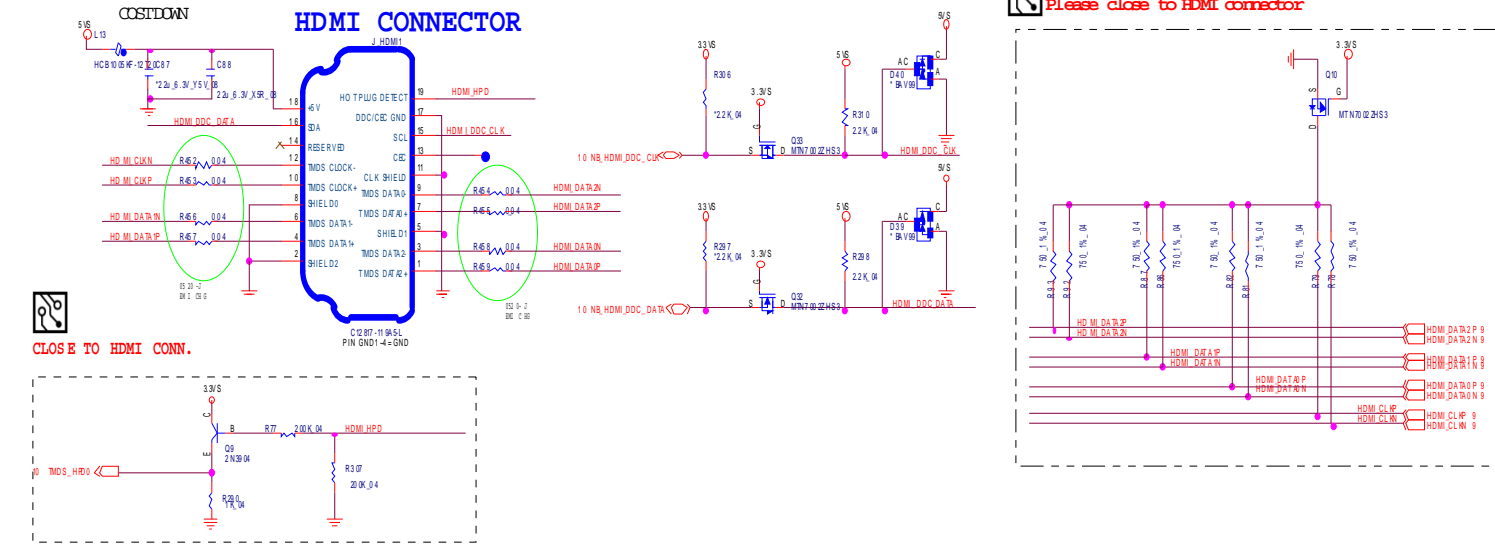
COSTDOWN
HDMI CONNECTOR
Please close to HDMI connector

5VS
L13
HCB1005KF-121T
C87
C88
*22u_6.3V_Y5V_08
22u_6.3V_X5R_08
J_HDMI1
HDMI_DDC_DATA
HDMI_CLKN
HDMI_CLKP
HDMI_DATA1N
HDMI_DATA1P
R452 0_04
R453 0_04
R456 0_04
R457 0_04
18 +5V
16 SDA
14 RESERVED
12 TMDS CLOCK-
10 TMDS CLOCK+
8 SHIELD0
6 TMDS DATA1-
4 TMDS DATA1+
2 SHIELD2
19 HOTPLUG DETECT
17 DDC/CEC GND
15 SCL
13 CEC
11 CLK SHIELD
9 TMDS DATA0-
7 TMDS DATA0+
5 SHIELD1
3 TMDS DATA2-
1 TMDS DATA2+
HDMI_HPD
HDMI_DDC_CLK
R454 0_04
R455 0_04
R458 0_04
R459 0_04
HDMI_DATA2N
HDMI_DATA2P
HDMI_DATA0N
HDMI_DATA0P
C12817-119A5-L
PIN GND1-4=GND

CLOSE TO HDMI CONN.

3.3VS
Q9
2N3904
R77 200K_04
HDMI_HPD
R307
200K_04
TMDS_HPD0
R290
1K_04

3.3VS
R306
*2.2K_04
3.3VS
Q33
MTN7002ZHS3
10 NB_HDMI_DDC_CLK
5VS
R310
2.2K_04
9VS
D40
*BAV99
HDMI_DDC_CLK
3.3VS
R297
*2.2K_04
3.3VS
Q32
MTN7002ZHS3
10 NB_HDMI_DDC_DATA
5VS
R298
2.2K_04
9VS
D39
*BAV99
HDMI_DDC_DATA

3.3VS
Q10
MTN7002ZHS3
750_1%_04
R93
R92
R87
R86
R82
R81
R79
R78
HDMI_DATA2P
HDMI_DATA2N
HDMI_DATA1P
HDMI_DATA1N
HDMI_DATA0P
HDMI_DATA0N
HDMI_CLKP
HDMI_CLKN
HDMI_DATA2P 9
HDMI_DATA2N 9
HDMI_DATA1P 9
HDMI_DATA1N 9
HDMI_DATA0P 9
HDMI_DATA0N 9
HDMI_CLKP 9
HDMI_CLKN 9